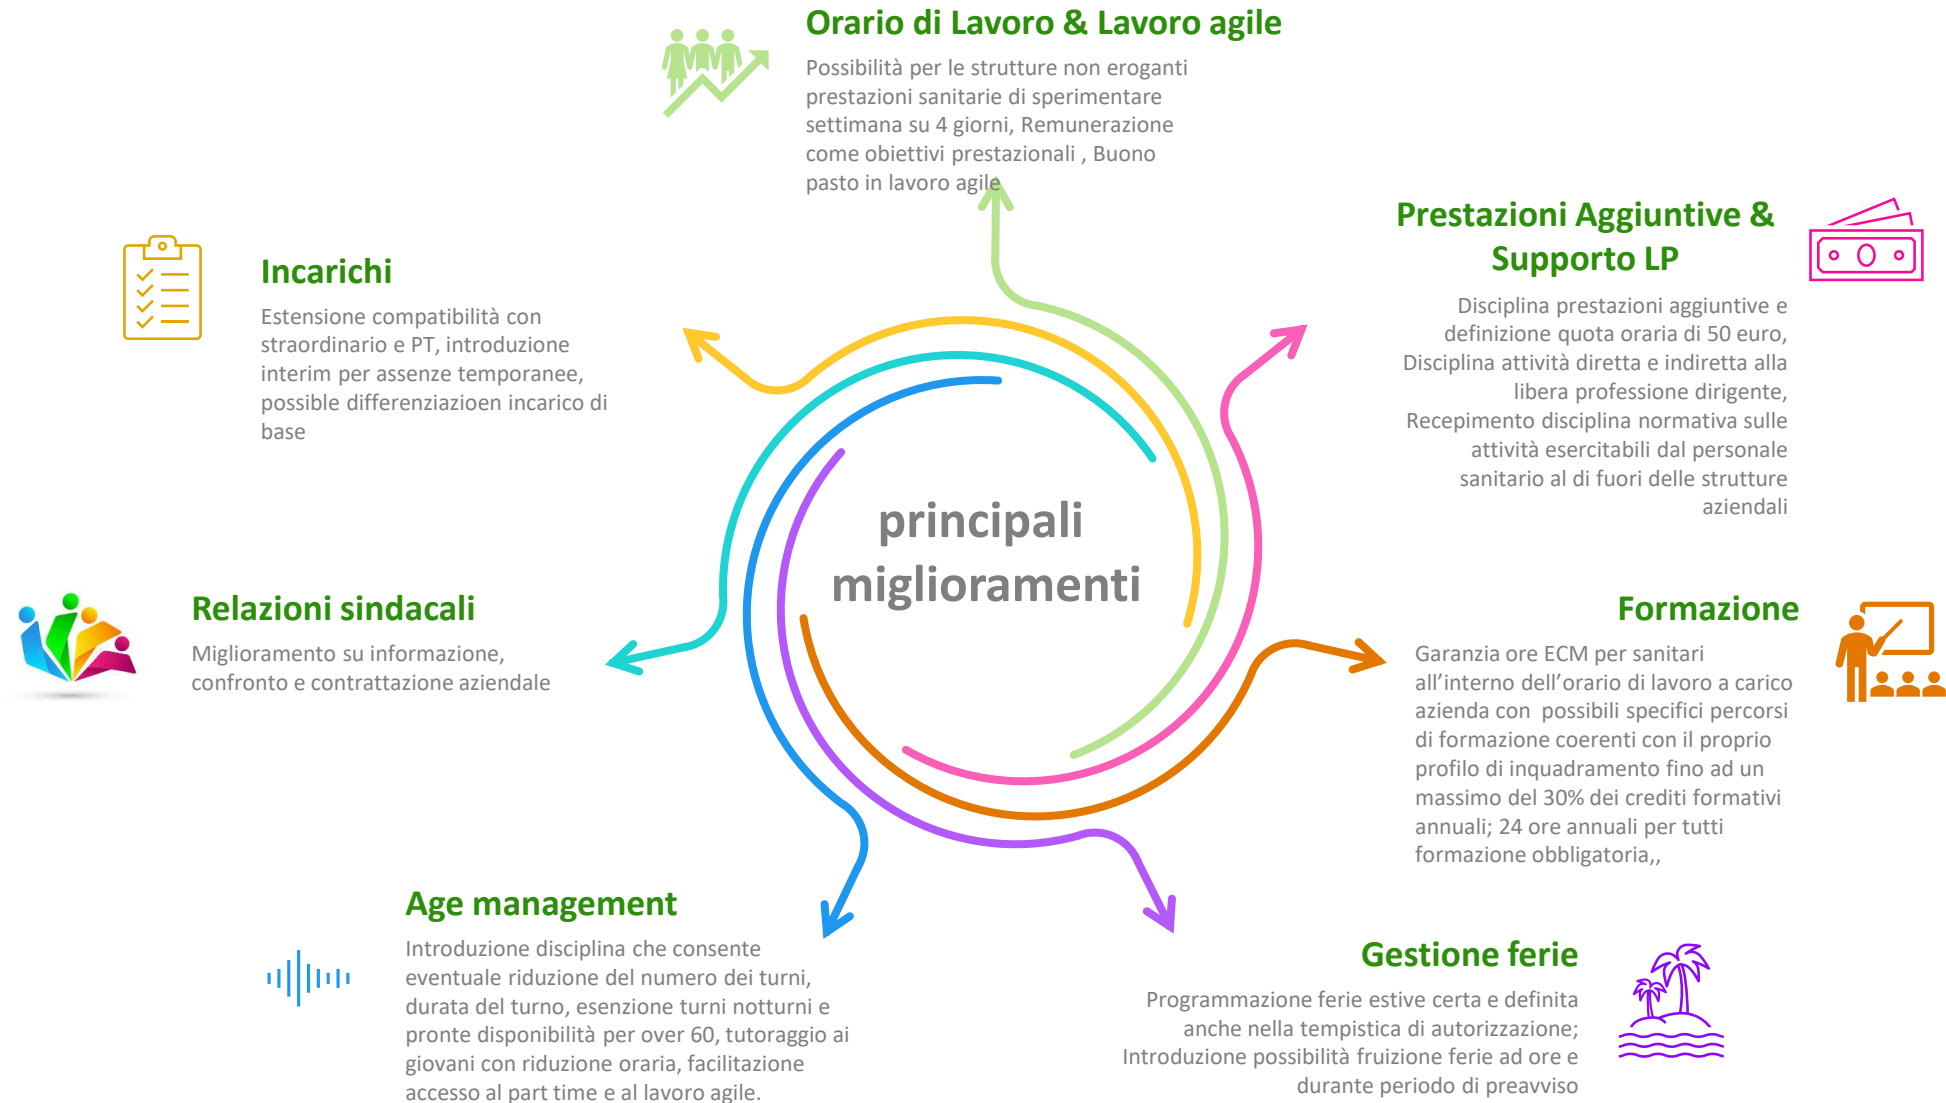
principali miglioramenti

Orario di Lavoro & Lavoro agile

Possibilità per le strutture non eroganti prestazioni sanitarie di sperimentare settimana su 4 giorni, Remunerazione come obiettivi prestazionali , Buono pasto in lavoro agile

Prestazioni Aggiuntive & Supporto LP

Disciplina prestazioni aggiuntive e definizione quota oraria di 50 euro, Disciplina attività diretta e indiretta alla libera professione dirigente, Recepimento disciplina normativa sulle attività esercitabili dal personale sanitario al di fuori delle strutture aziendali

Formazione

Garanzia ore ECM per sanitari all'interno dell'orario di lavoro a carico azienda con possibili specifici percorsi di formazione coerenti con il proprio profilo di inquadramento fino ad un massimo del 30% dei crediti formativi annuali; 24 ore annuali per tutti formazione obbligatoria,,

Gestione ferie

Programmazione ferie estive certa e definita anche nella tempistica di autorizzazione; Introduzione possibilità fruizione ferie ad ore e durante periodo di preavviso

Age management

Introduzione disciplina che consente eventuale riduzione del numero dei turni, durata del turno, esenzione turni notturni e pronte disponibilità per over 60, tutoraggio ai giovani con riduzione oraria, facilitazione accesso al part time e al lavoro agile.

Relazioni sindacali

Miglioramento su informazione, confronto e contrattazione aziendale

Incarichi

Estensione compatibilità con straordinario e PT, introduzione interim per assenze temporanee, possible differenziazioen incarico di base